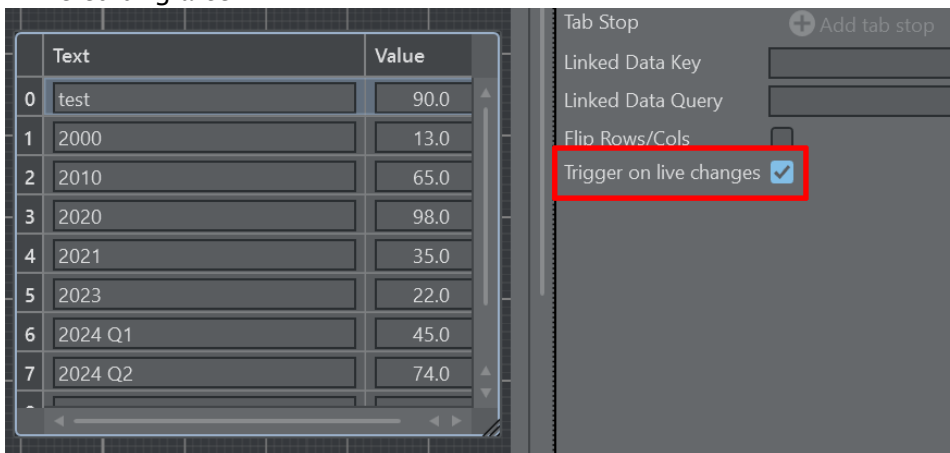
| | Text | Value |
|---|---|---|
| 0 | test | 90.0 |
| 1 | 2000 | 13.0 |
| 2 | 2010 | 65.0 |
| 3 | 2020 | 98.0 |
| 4 | 2021 | 35.0 |
| 5 | 2023 | 22.0 |
| 6 | 2024 Q1 | 45.0 |
| 7 | 2024 Q2 | 74.0 |

Tab Stop
Add tab stop
Linked Data Key
Linked Data Query
Flip Rows/Cols
Trigger on live changes